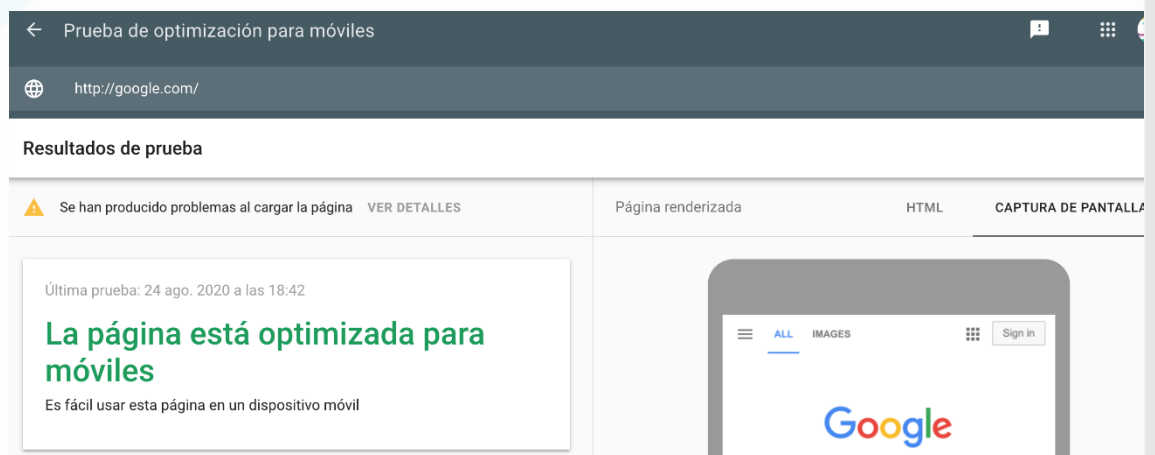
Prueba de optimización para móviles

http://google.com/

Resultados de prueba

Se han producido problemas al cargar la página VER DETALLES

Página renderizada HTML CAPTURA DE PANTALLA

Última prueba: 24 ago. 2020 a las 18:42

La página está optimizada para móviles

Es fácil usar esta página en un dispositivo móvil

ALL IMAGES Sign in

Google